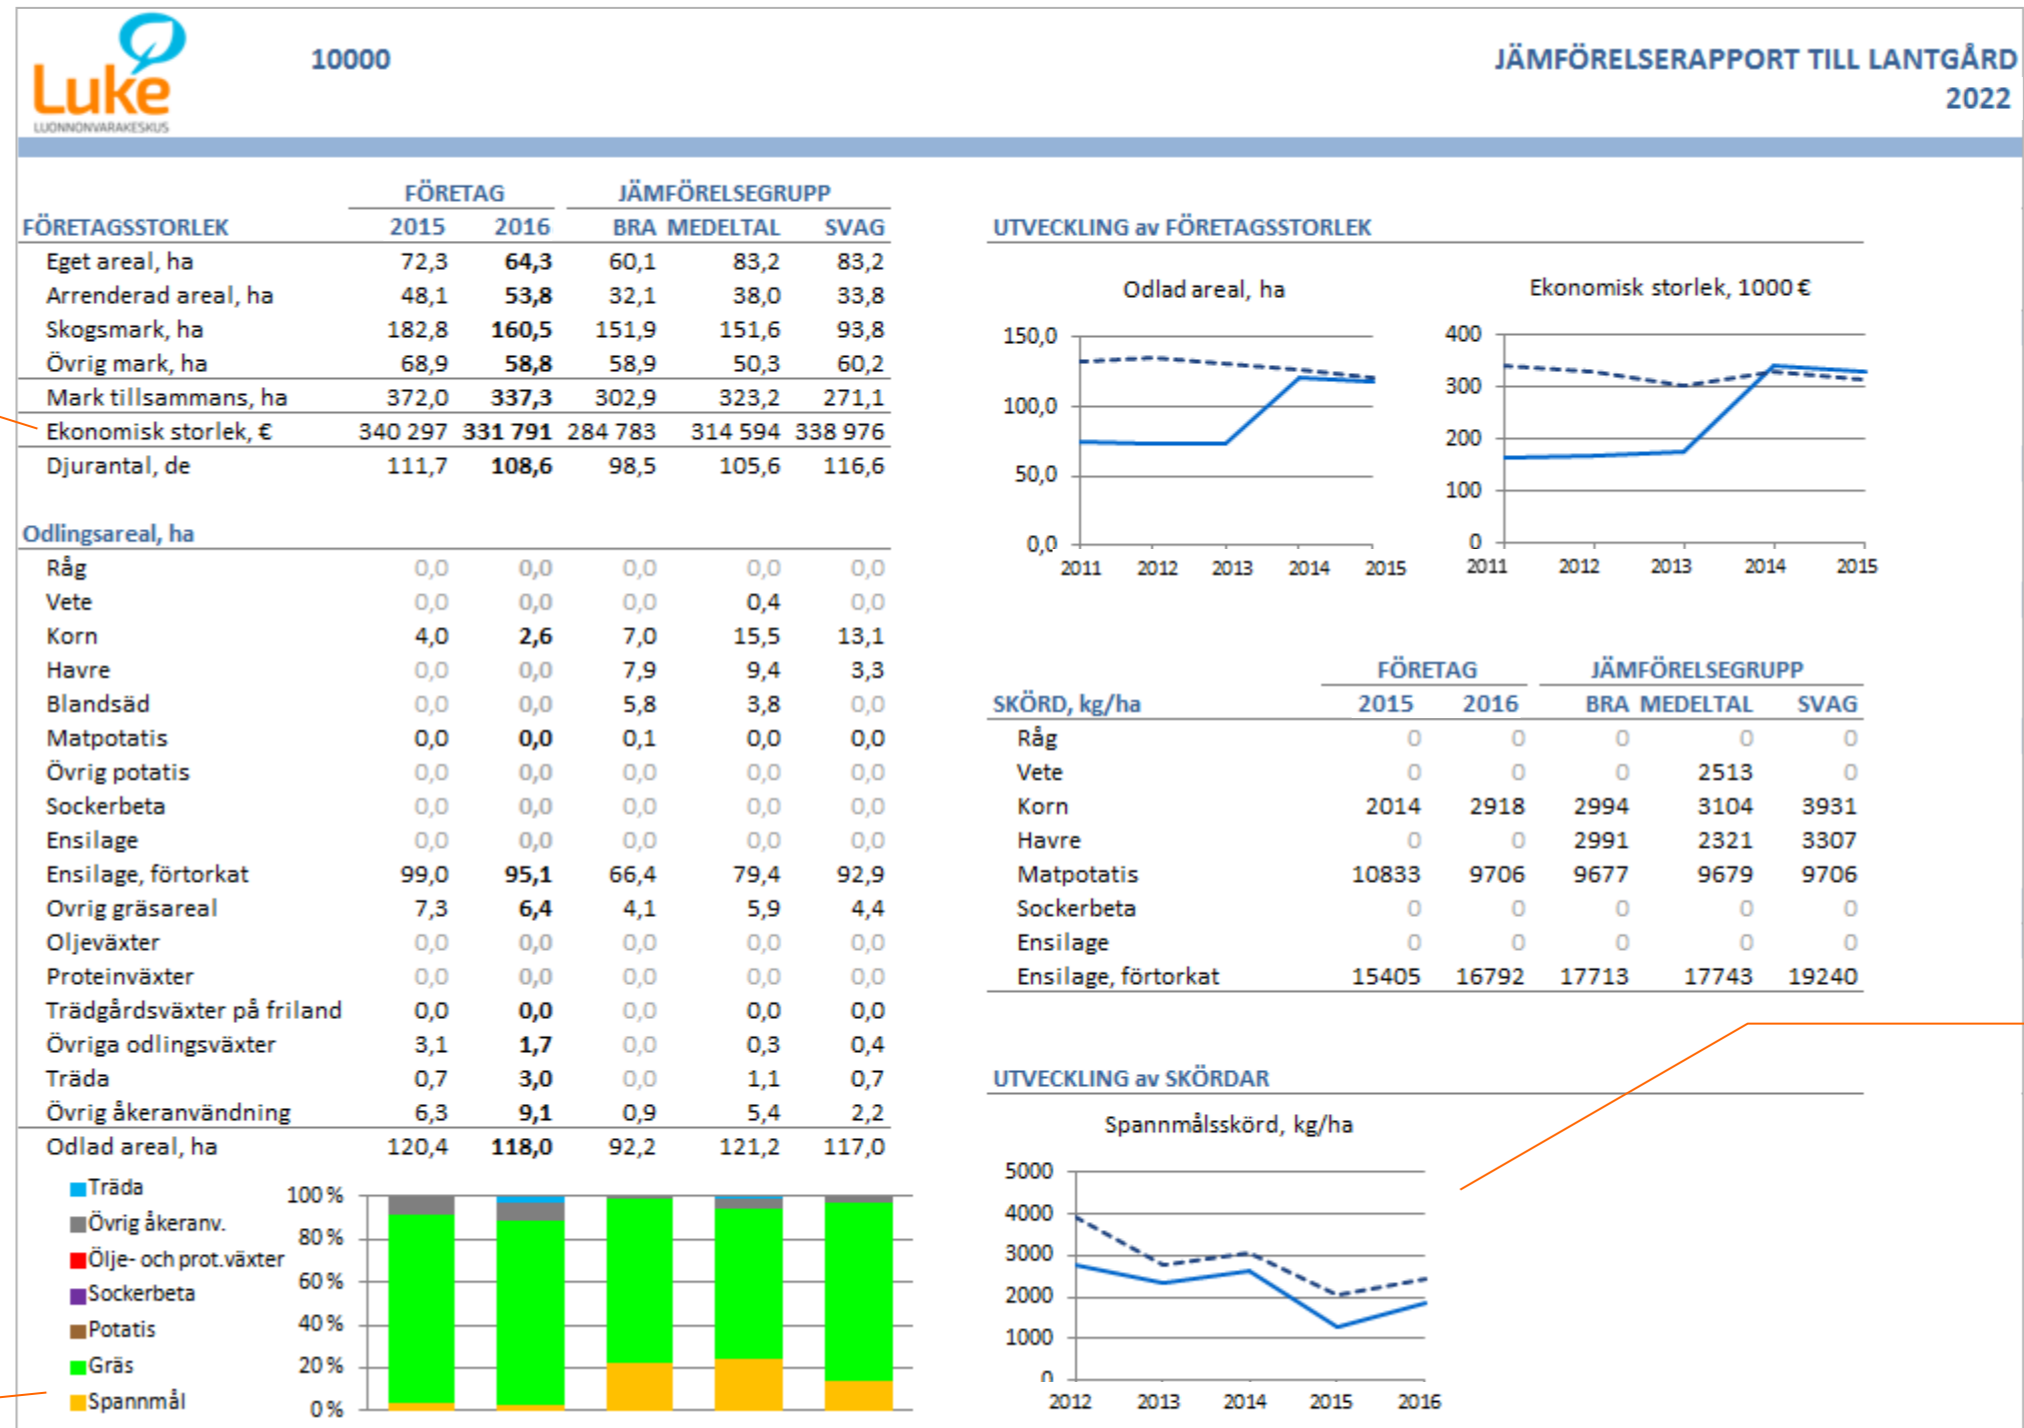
Luke
LUONNONVARAKESKUS

10000

JÄMFÖRELSERAPPORT TILL LANTGÅRD
2022

| FÖRETAGSSTORLEK | FÖRETAG 2015 | FÖRETAG 2016 | JÄMFÖRELSEGRUPP BRA | MEDELTAL | SVAG |
|---|---|---|---|---|---|
| Eget areal, ha | 72,3 | 64,3 | 60,1 | 83,2 | 83,2 |
| Arrenderad areal, ha | 48,1 | 53,8 | 32,1 | 38,0 | 33,8 |
| Skogsmark, ha | 182,8 | 160,5 | 151,9 | 151,6 | 93,8 |
| Övrig mark, ha | 68,9 | 58,8 | 58,9 | 50,3 | 60,2 |
| Mark tillsammans, ha | 372,0 | 337,3 | 302,9 | 323,2 | 271,1 |
| Ekonomisk storlek, € | 340 297 | 331 791 | 284 783 | 314 594 | 338 976 |
| Djurantal, de | 111,7 | 108,6 | 98,5 | 105,6 | 116,6 |

| Odlingsareal, ha | | | | | |
|---|---|---|---|---|---|
| Råg | 0,0 | 0,0 | 0,0 | 0,0 | 0,0 |
| Vete | 0,0 | 0,0 | 0,0 | 0,4 | 0,0 |
| Korn | 4,0 | 2,6 | 7,0 | 15,5 | 13,1 |
| Havre | 0,0 | 0,0 | 7,9 | 9,4 | 3,3 |
| Blandsäd | 0,0 | 0,0 | 5,8 | 3,8 | 0,0 |
| Matpotatis | 0,0 | 0,0 | 0,1 | 0,0 | 0,0 |
| Övrig potatis | 0,0 | 0,0 | 0,0 | 0,0 | 0,0 |
| Sockerbeta | 0,0 | 0,0 | 0,0 | 0,0 | 0,0 |
| Ensilage | 0,0 | 0,0 | 0,0 | 0,0 | 0,0 |
| Ensilage, förtorkat | 99,0 | 95,1 | 66,4 | 79,4 | 92,9 |
| Ovrig gräsareal | 7,3 | 6,4 | 4,1 | 5,9 | 4,4 |
| Oljeväxter | 0,0 | 0,0 | 0,0 | 0,0 | 0,0 |
| Proteinväxter | 0,0 | 0,0 | 0,0 | 0,0 | 0,0 |
| Trädgårdsväxter på friland | 0,0 | 0,0 | 0,0 | 0,0 | 0,0 |
| Övriga odlingsväxter | 3,1 | 1,7 | 0,0 | 0,3 | 0,4 |
| Träda | 0,7 | 3,0 | 0,0 | 1,1 | 0,7 |
| Övrig åkeranvändning | 6,3 | 9,1 | 0,9 | 5,4 | 2,2 |
| Odlad areal, ha | 120,4 | 118,0 | 92,2 | 121,2 | 117,0 |

Träda
Övrig åkeranv.
Ölje- och prot.växter
Sockerbeta
Potatis
Gräs
Spannmål
100 %
80 %
60 %
40 %
20 %
0 %

UTVECKLING av FÖRETAGSSTORLEK

Odlad areal, ha
150,0
100,0
50,0
0,0
2011 2012 2013 2014 2015

Ekonomisk storlek, 1000 €
400
300
200
100
0
2011 2012 2013 2014 2015

| SKÖRD, kg/ha | FÖRETAG 2015 | FÖRETAG 2016 | JÄMFÖRELSEGRUPP BRA | MEDELTAL | SVAG |
|---|---|---|---|---|---|
| Råg | 0 | 0 | 0 | 0 | 0 |
| Vete | 0 | 0 | 0 | 2513 | 0 |
| Korn | 2014 | 2918 | 2994 | 3104 | 3931 |
| Havre | 0 | 0 | 2991 | 2321 | 3307 |
| Matpotatis | 10833 | 9706 | 9677 | 9679 | 9706 |
| Sockerbeta | 0 | 0 | 0 | 0 | 0 |
| Ensilage | 0 | 0 | 0 | 0 | 0 |
| Ensilage, förtorkat | 15405 | 16792 | 17713 | 17743 | 19240 |

UTVECKLING av SKÖRDAR

Spannmålsskörd, kg/ha
5000
4000
3000
2000
1000
0
2012 2013 2014 2015 2016